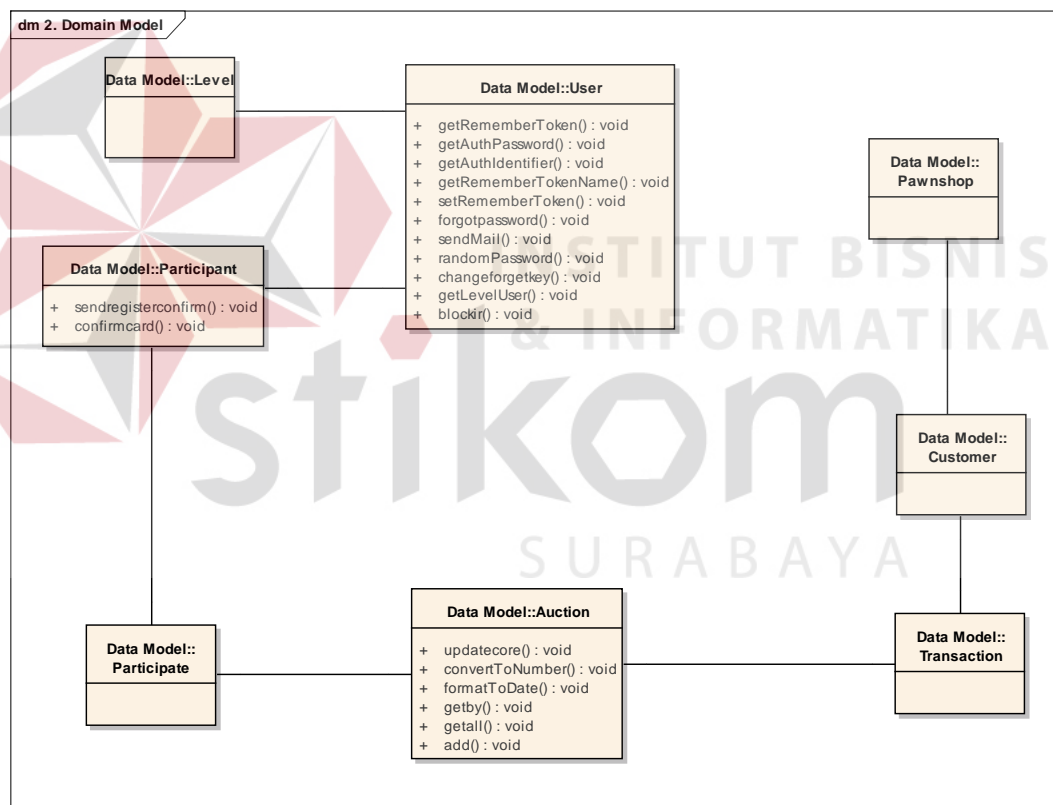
dm 2. Domain Model

Data Model::Level

Data Model::User

+ getRememberToken() : void
+ getAuthPassword() : void
+ getAuthIdentifier() : void
+ getRememberTokenName() : void
+ setRememberToken() : void
+ forgotpassword() : void
+ sendMail() : void
+ randomPassword() : void
+ changeforgetkey() : void
+ getLevelUser() : void
+ blockir() : void

Data Model:: Pawnshop

Data Model::Participant

+ sendregisterconfirm() : void
+ confirmcard() : void

INSTITUT BISNIS & INFORMATIKA

stikom

SURABAYA

Data Model:: Customer

Data Model::Auction

+ updatecore() : void
+ convertToNumber() : void
+ formatToDate() : void
+ getby() : void
+ getall() : void
+ add() : void

Data Model:: Participate

Data Model:: Transaction